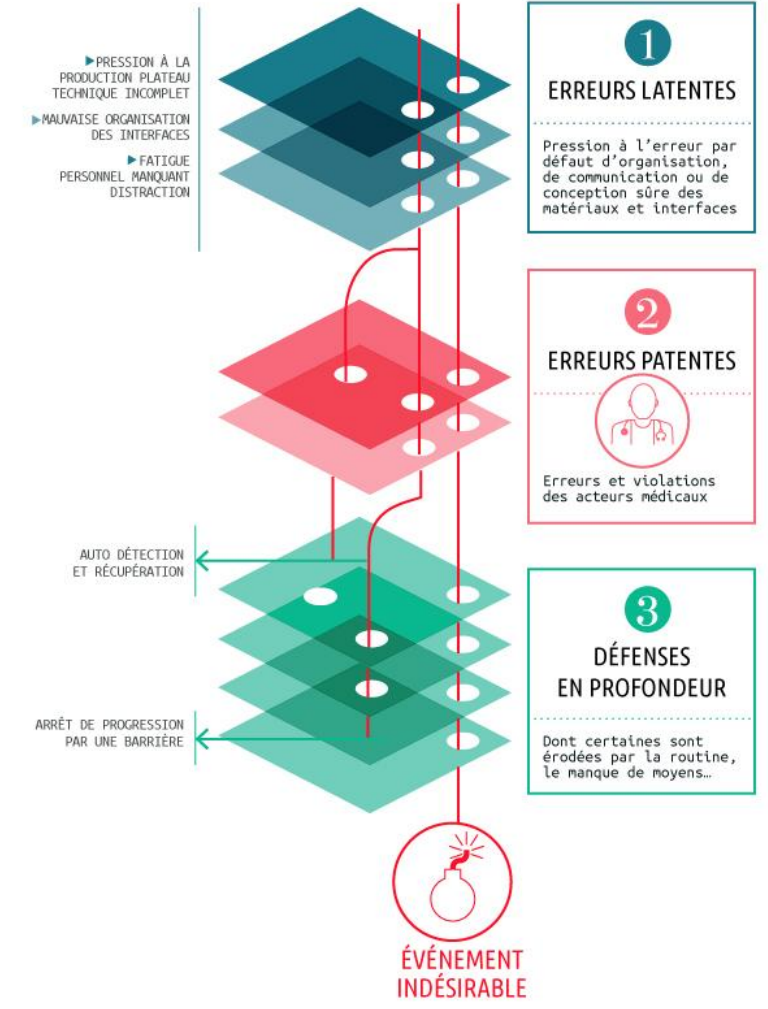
PRESSION À LA PRODUCTION PLATEAU TECHNIQUE INCOMPLET

MAUVAISE ORGANISATION DES INTERFACES

FATIGUE PERSONNEL MANQUANT DISTRACTION

1

ERREURS LATENTES

Pression à l'erreur par défaut d'organisation, de communication ou de conception sûre des matériaux et interfaces

2

ERREURS PATENTES

Erreurs et violations des acteurs médicaux

AUTO DÉTECTION ET RÉCUPÉRATION

ARRÊT DE PROGRESSION PAR UNE BARRIÈRE

3

DÉFENSES EN PROFONDEUR

Dont certaines sont érodées par la routine, le manque de moyens…

ÉVÉNEMENT INDÉSIRABLE